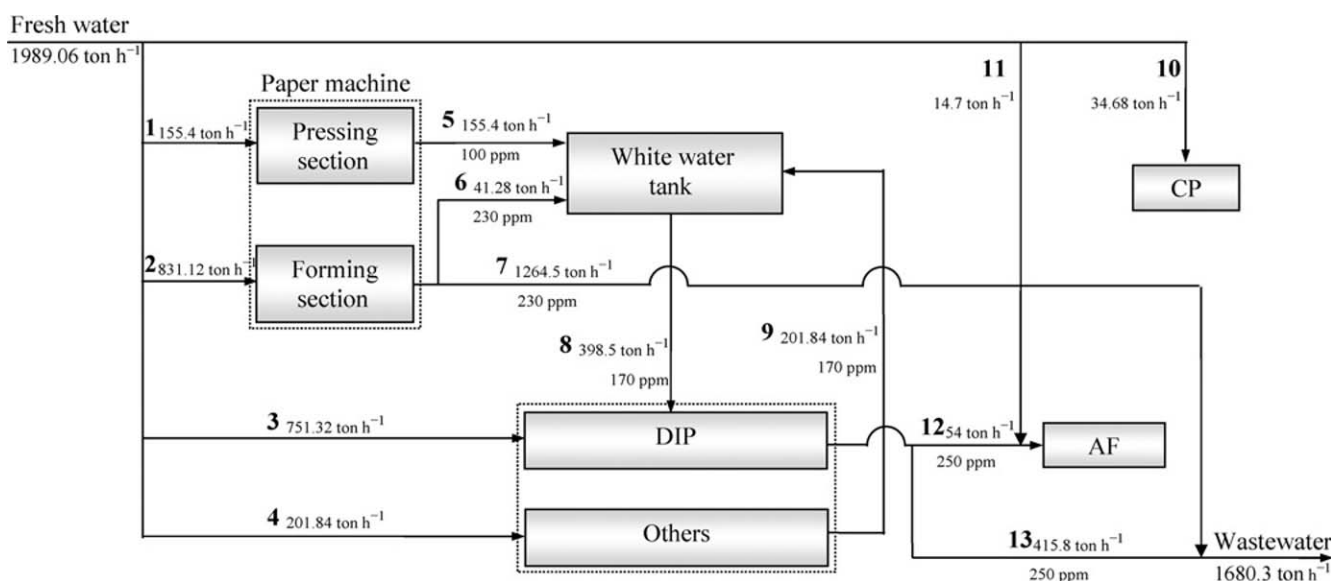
Fresh water
1989.06 ton h$^{-1}$

Paper machine

1 155.4 ton h$^{-1}$

Pressing section

5 155.4 ton h$^{-1}$
100 ppm

White water tank

6 41.28 ton h$^{-1}$
230 ppm

11
14.7 ton h$^{-1}$

10
34.68 ton h$^{-1}$

CP

2 831.12 ton h$^{-1}$

Forming section

7 1264.5 ton h$^{-1}$
230 ppm

8 398.5 ton h$^{-1}$
170 ppm

9 201.84 ton h$^{-1}$
170 ppm

3 751.32 ton h$^{-1}$

DIP

12 54 ton h$^{-1}$
250 ppm

AF

4 201.84 ton h$^{-1}$

Others

13 415.8 ton h$^{-1}$
250 ppm

Wastewater
1680.3 ton h$^{-1}$